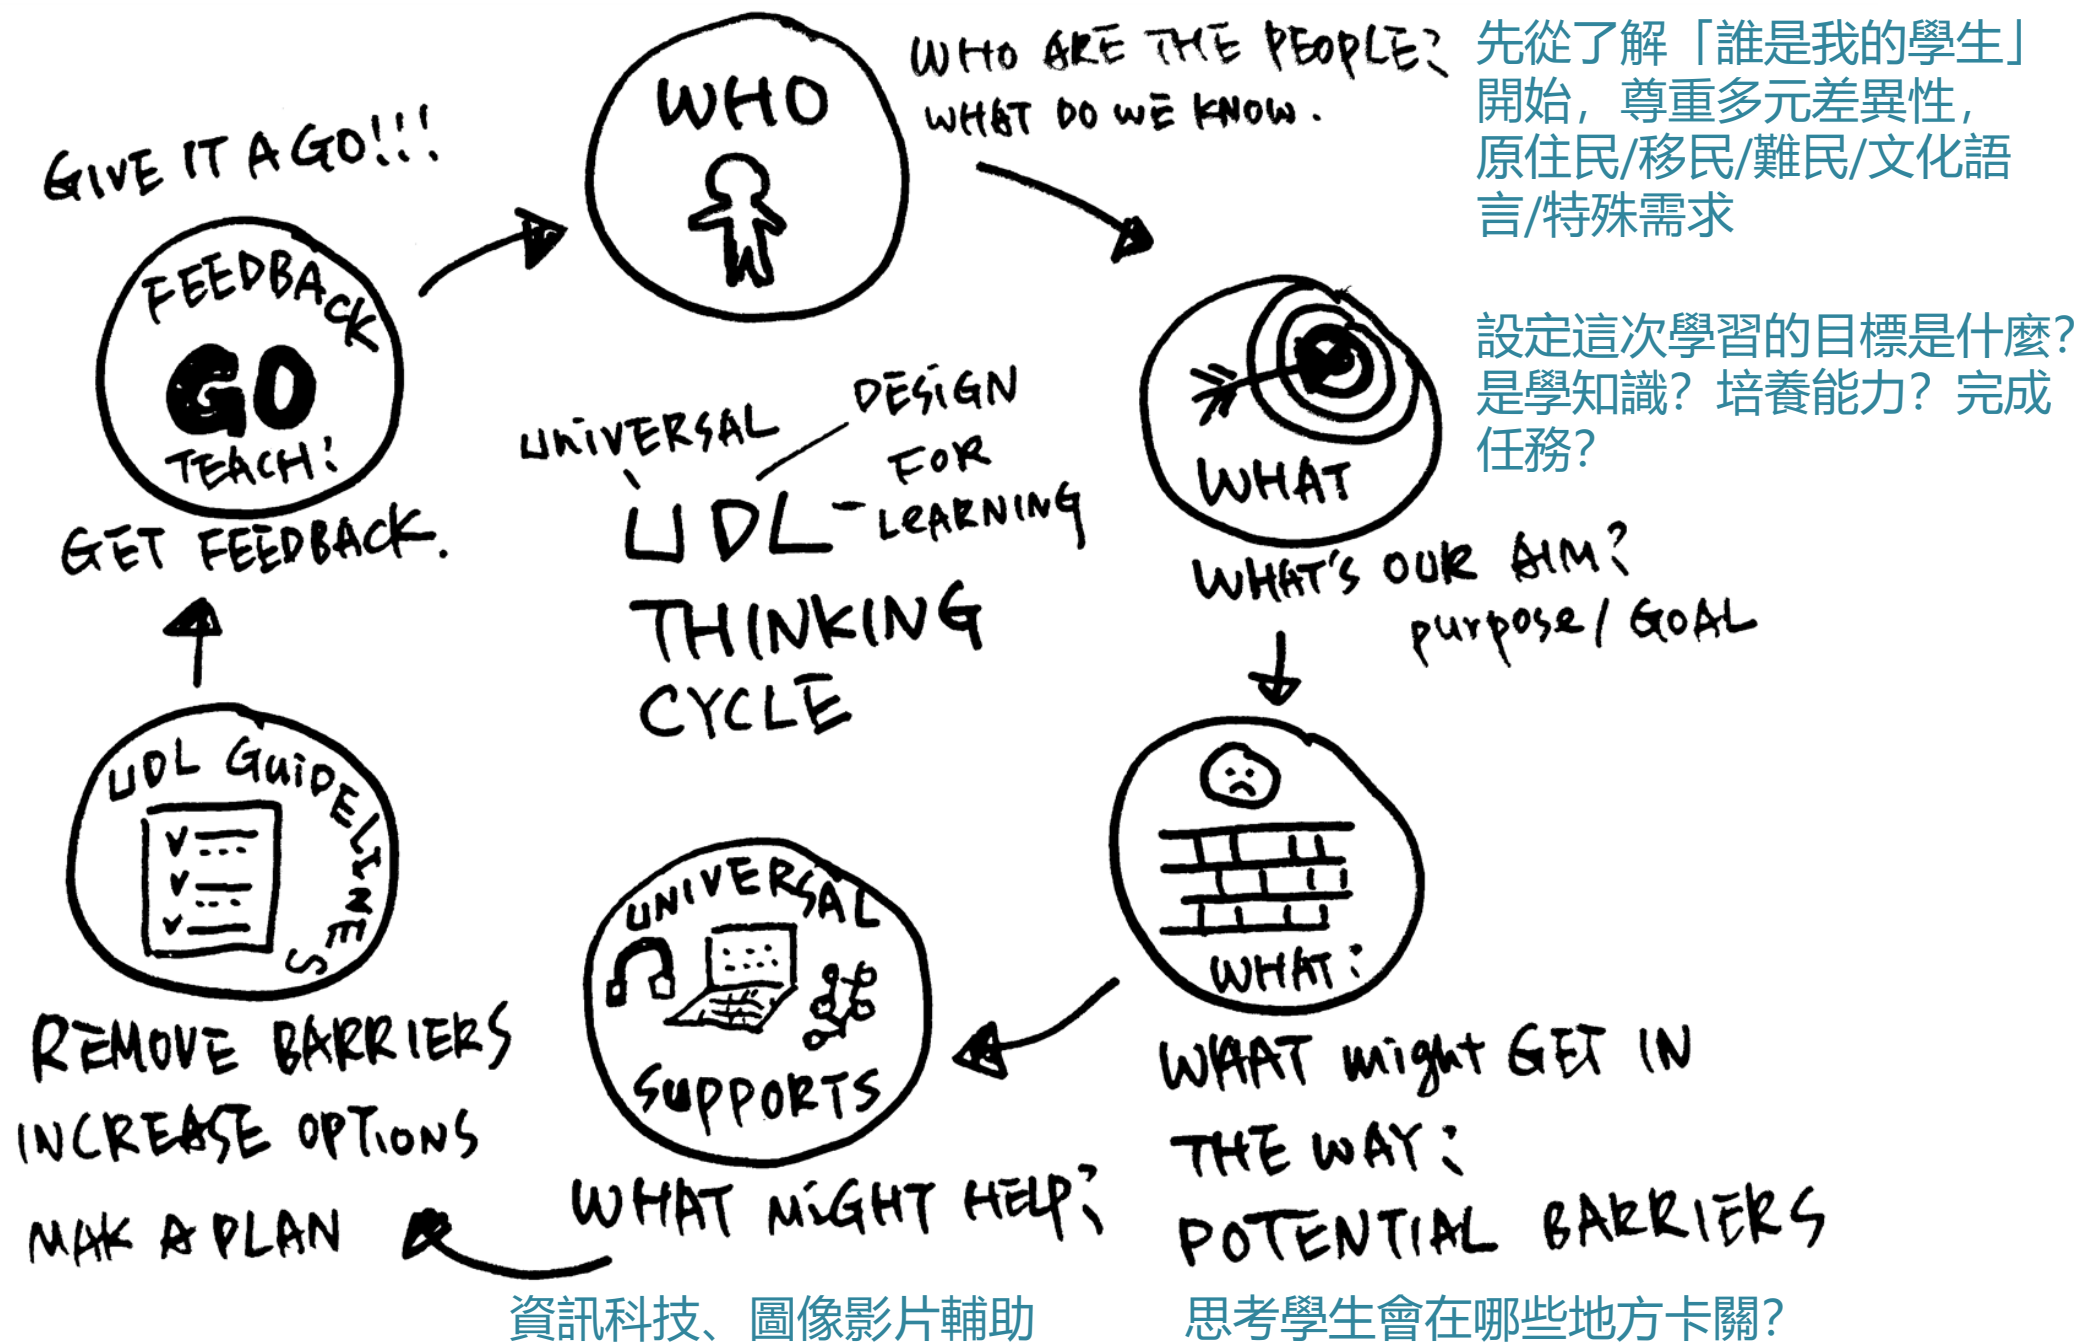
GIVE IT A GO!!!

FEEDBACK
GO
TEACH!

GET FEEDBACK.

WHO

WHO ARE THE PEOPLE?
WHAT DO WE KNOW.

先從了解「誰是我的學生」開始，尊重多元差異性，原住民/移民/難民/文化語言/特殊需求

UNIVERSAL DESIGN FOR LEARNING
UDL
THINKING CYCLE

WHAT

WHAT'S OUR AIM?
purpose / GOAL

設定這次學習的目標是什麼?是學知識?培養能力?完成任務?

UDL GUIDELINES

REMOVE BARRIERS
INCREASE OPTIONS
MAK A PLAN

UNIVERSAL SUPPORTS

WHAT MIGHT HELP?

資訊科技、圖像影片輔助

WHAT?

WHAT might GET IN THE WAY?
POTENTIAL BARRIERS

思考學生會在哪些地方卡關?